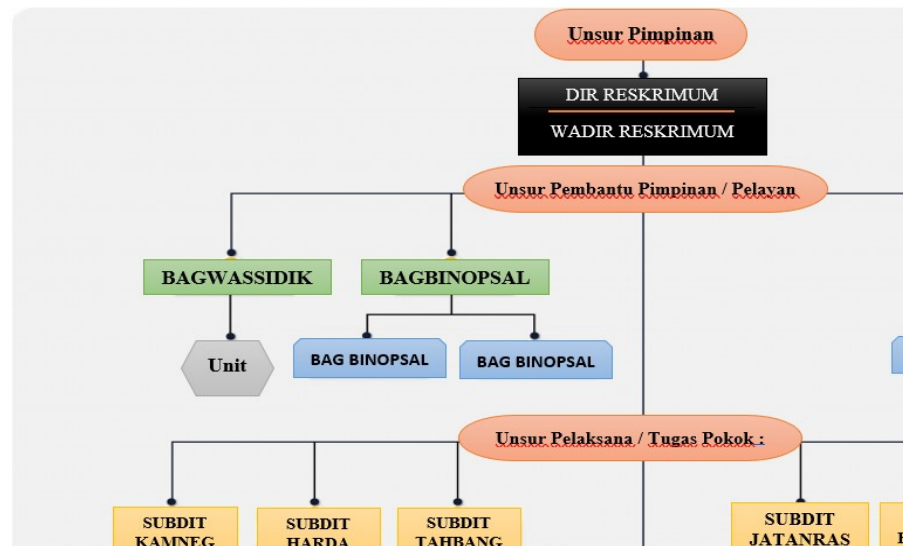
Unsur Pimpinan

DIR RESKRIMUM

WADIR RESKRIMUM

Unsur Pembantu Pimpinan / Pelayan

BAGWASSIDIK

BAGBINOPSAL

Unit

BAG BINOPSAL

BAG BINOPSAL

Unsur Pelaksana / Tugas Pokok :

SUBDIT KAMNEG

SUBDIT HARDA

SUBDIT TAHBANG

SUBDIT JATANRAS